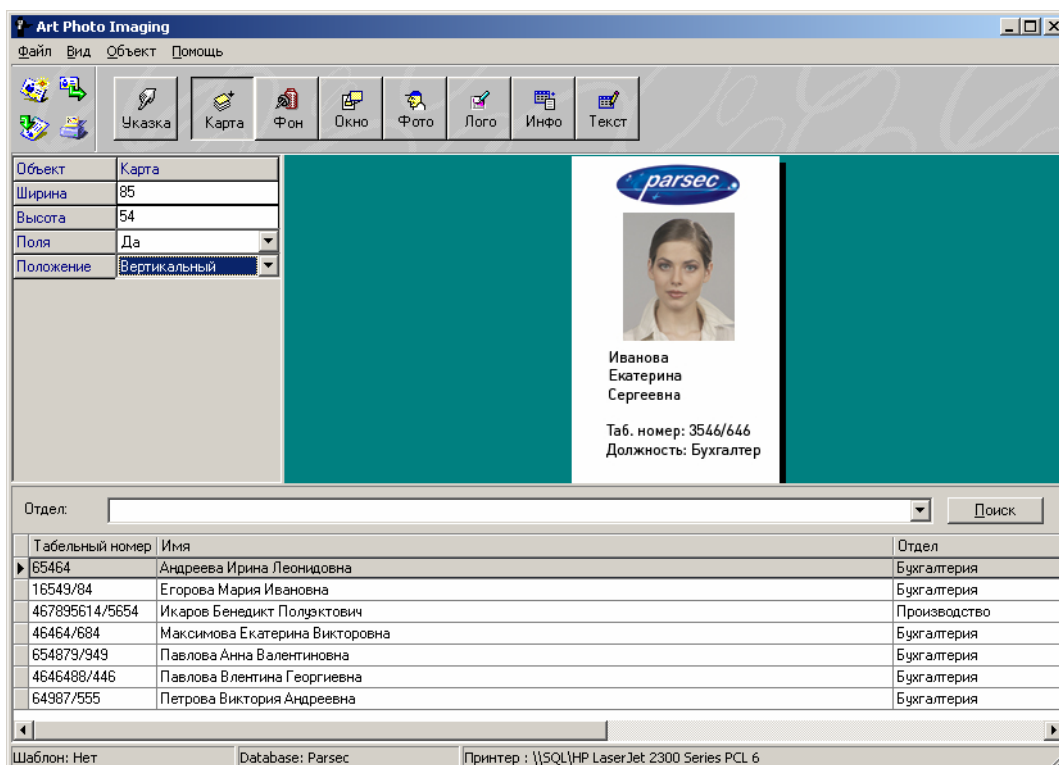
Art Photo Imaging

Файл Вид Объект Помощь

Указка Карта Фон Окно Фото Лого Инфо Текст

| Объект | Карта |
|---|---|
| Ширина | 85 |
| Высота | 54 |
| Поля | Да |
| Положение | Вертикальный |

parsec

Иванова
Екатерина
Сергеевна

Таб. номер: 3546/646
Должность: Бухгалтер

Отдел:

Поиск

| Табельный номер | Имя | Отдел |
|---|---|---|
| 65464 | Андреева Ирина Леонидовна | Бухгалтерия |
| 16549/84 | Егорова Мария Ивановна | Бухгалтерия |
| 467895614/5654 | Икаров Бенедикт Полуэктович | Производство |
| 46464/684 | Максимова Екатерина Викторовна | Бухгалтерия |
| 654879/949 | Павлова Анна Валентиновна | Бухгалтерия |
| 4646488/446 | Павлова Влентина Георгиевна | Бухгалтерия |
| 64987/555 | Петрова Виктория Андреевна | Бухгалтерия |

Шаблон: Нет | Database: Parsec | Принтер : \\SQL\HP LaserJet 2300 Series PCL 6